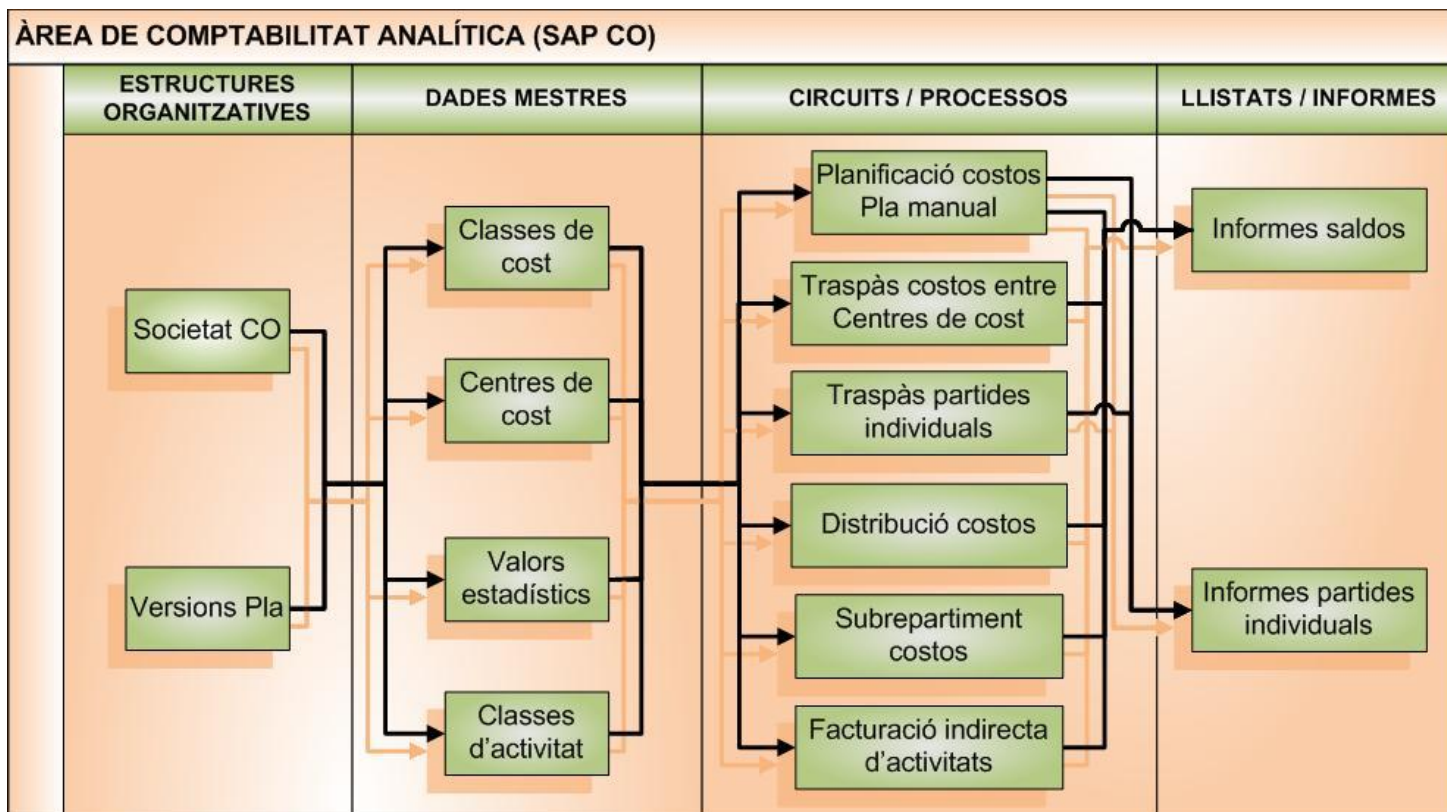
ÀREA DE COMPTABILITAT ANALÍTICA (SAP CO)

ESTRUCTURES ORGANITZATIVES

DADES MESTRES

CIRCUITS / PROCESSOS

LLISTATS / INFORMES

Societat CO

Versions Pla

Classes de cost

Centres de cost

Valors estadístics

Classes d'activitat

Planificació costos Pla manual

Traspàs costos entre Centres de cost

Traspàs partides individuals

Distribució costos

Subrepartiment costos

Facturació indirecta d'activitats

Informes saldos

Informes partides individuals